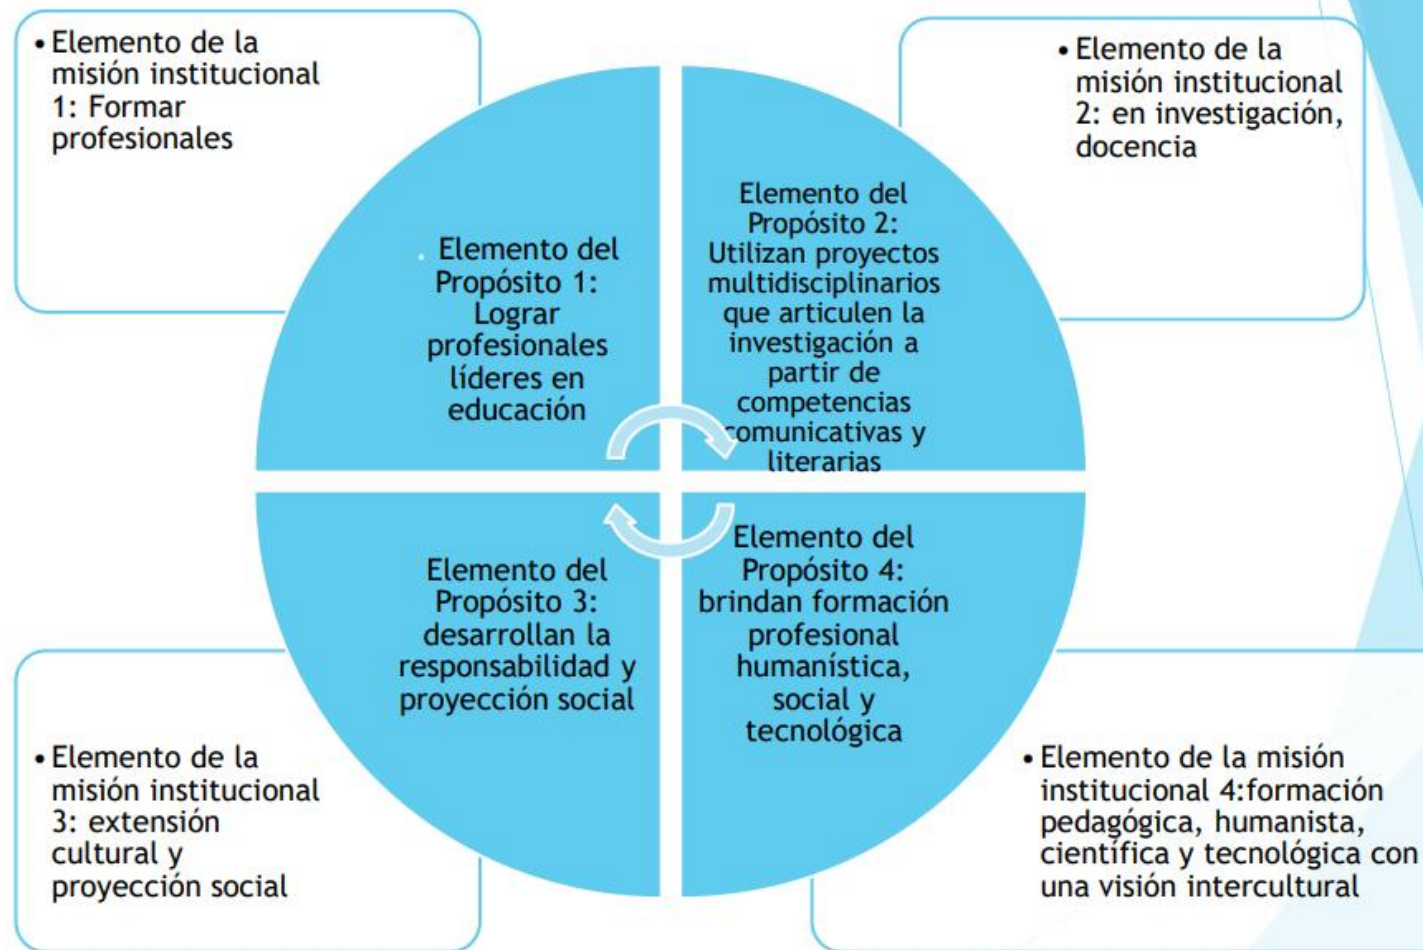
• Elemento de la misión institucional 1: Formar profesionales

• Elemento de la misión institucional 2: en investigación, docencia

Elemento del Propósito 1: Lograr profesionales líderes en educación

Elemento del Propósito 2: Utilizan proyectos multidisciplinarios que articulen la investigación a partir de competencias comunicativas y literarias

Elemento del Propósito 3: desarrollan la responsabilidad y proyección social

Elemento del Propósito 4: brindan formación profesional humanística, social y tecnológica

• Elemento de la misión institucional 3: extensión cultural y proyección social

• Elemento de la misión institucional 4:formación pedagógica, humanista, científica y tecnológica con una visión intercultural